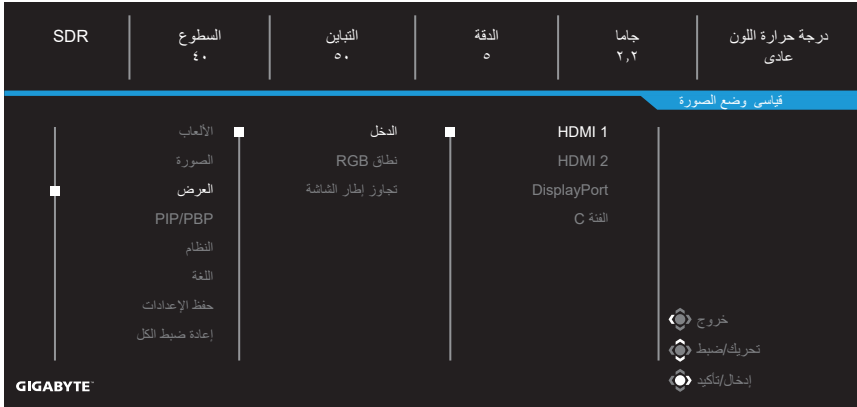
درجة حرارة اللون
عادى

جاما
٢,٢

الدقة
٥

التباين
٥٠

السطوع
٤٠

SDR

قياسي وضع الصورة

الألعاب
الصورة
العرض
PIP/PBP
النظام
اللغة
حفظ الإعدادات
إعادة ضبط الكل

الدخل
نطاق RGB
تجاوز إطار الشاشة

HDMI 1
HDMI 2
DisplayPort
الفئة C

خروج
تحريك/ضبط
إدخال/تأكيد

GIGABYTE